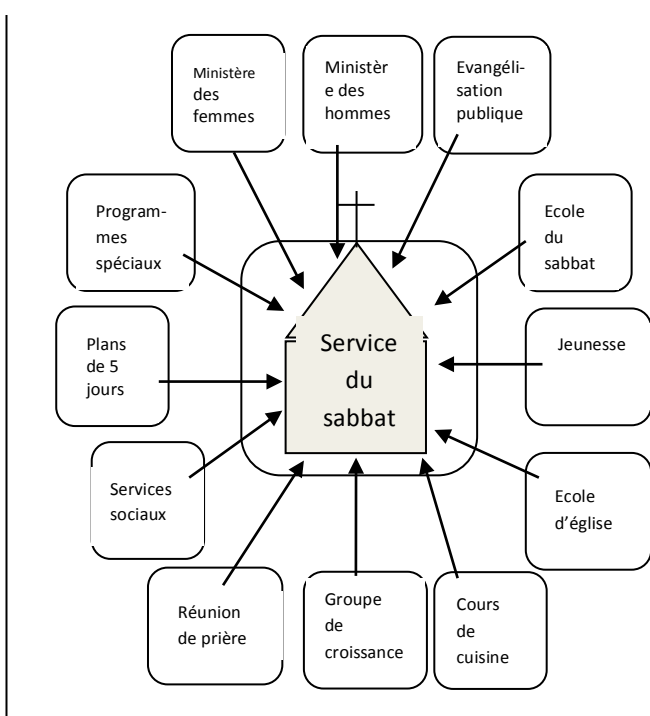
Ministère des femmes

Ministère des hommes

Evangélisation publique

Programmes spéciaux

Ecole du sabbat

Service du sabbat

Plans de 5 jours

Jeunesse

Services sociaux

Ecole d'église

Réunion de prière

Groupe de croissance

Cours de cuisine